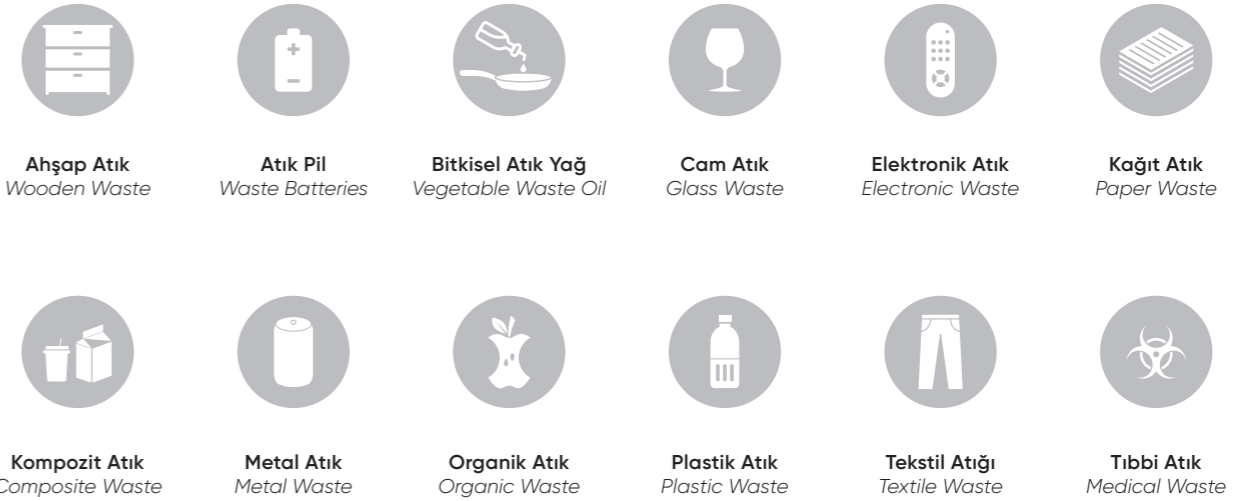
Ahşap Atık
Wooden Waste

Atık Pil
Waste Batteries

Bitkisel Atık Yağ
Vegetable Waste Oil

Cam Atık
Glass Waste

Elektronik Atık
Electronic Waste

Kağıt Atık
Paper Waste

Kompozit Atık
Composite Waste

Metal Atık
Metal Waste

Organik Atık
Organic Waste

Plastik Atık
Plastic Waste

Tekstil Atığı
Textile Waste

Tıbbi Atık
Medical Waste